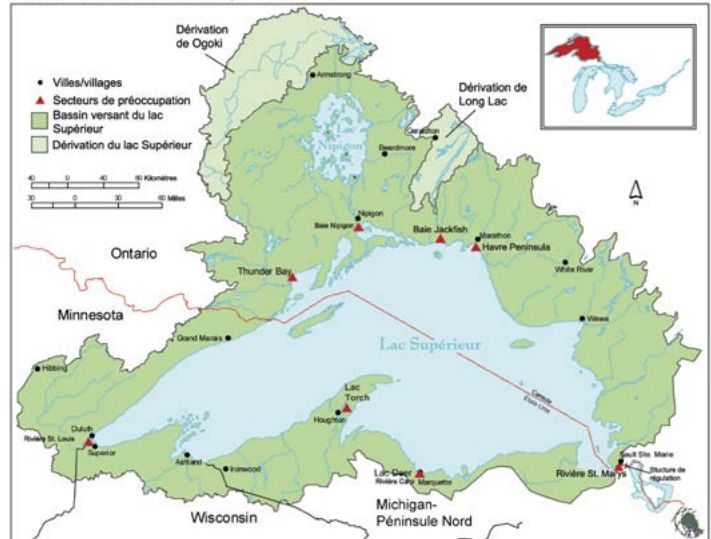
Dérivation de Ogoki

Villes/villages
Secteurs de préoccupation
Bassin versant du lac Supérieur
Dérivation du lac Supérieur

40 0 40 80 Kilomètres
30 0 30 60 Milles

Armstrong
Lac Nipigon
Geraldton
Beardmore
Dérivation de Long Lac

N

Nipigon
Baie Nipigon
Baie Jackfish
Marathon
Havre Peninsula
White River
Wawa

Ontario
Thunder Bay
Minnesota
Grand Marais
Hibbing

Lac Supérieur

Canada
États-Unis

Lac Torch
Houghton
Duluth
Rivière St. Louis
Superior
Ashland
Ironwood
Lac Deer
Rivière Carp
Marquette
Sault Ste. Marie
Rivière St. Marys
Stucture de régulation

Wisconsin
Michigan-Péninsule Nord